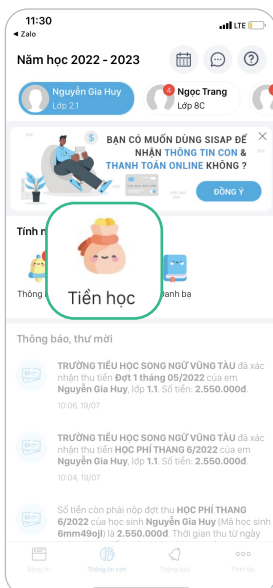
11:30
◂ Zalo
LTE

Năm học 2022 - 2023

?

Nguyễn Gia Huy
Lớp 2.1

1
Ngọc Trang
Lớp 8C

BẠN CÓ MUỐN DÙNG SISAP ĐỂ NHẬN THÔNG TIN CON & THANH TOÁN ONLINE KHÔNG ?

ĐỒNG Ý

Tính n

Tiền học

Thông

Danh bạ

Thông báo, thư mời

TRƯỜNG TIỂU HỌC SONG NGỮ VŨNG TÀU đã xác nhận thu tiền Đợt 1 tháng 05/2022 của em Nguyễn Gia Huy, lớp 1.1. Số tiền: 2.550.000đ.
10:06, 19/07

TRƯỜNG TIỂU HỌC SONG NGỮ VŨNG TÀU đã xác nhận thu tiền HỌC PHÍ THANG 6/2022 của em Nguyễn Gia Huy, lớp 1.1. Số tiền: 2.550.000đ.
10:06, 19/07

Số tiền con phải nộp đợt thu HỌC PHÍ THANG 6/2022 của học sinh Nguyễn Gia Huy (Mã học sinh 6mm49ojl) là 2.550.000đ. Thời gian thu từ ngày

Bảng tin
Thông tin con
Thông báo
Danh bạ